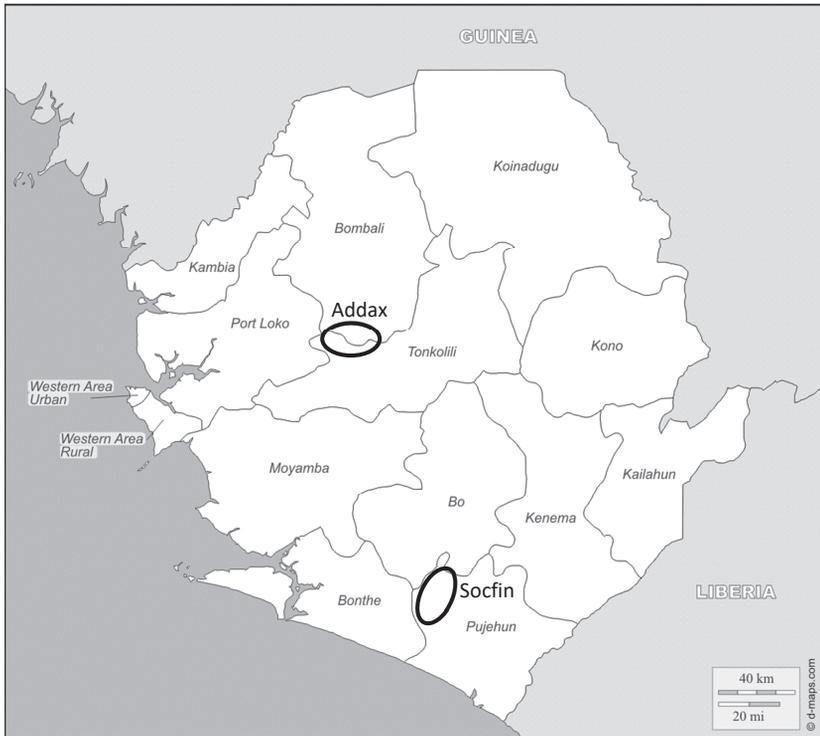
GUINEA

Koinadugu

Bombali

Kambia

Addax

Port Loko

Tonkolili

Kono

Western Area Urban

Western Area Rural

Moyamba

Kailahun

Bo

Kenema

Socfin

Bonthe

Pujehun

LIBERIA

40 km

20 mi

© d-maps.com